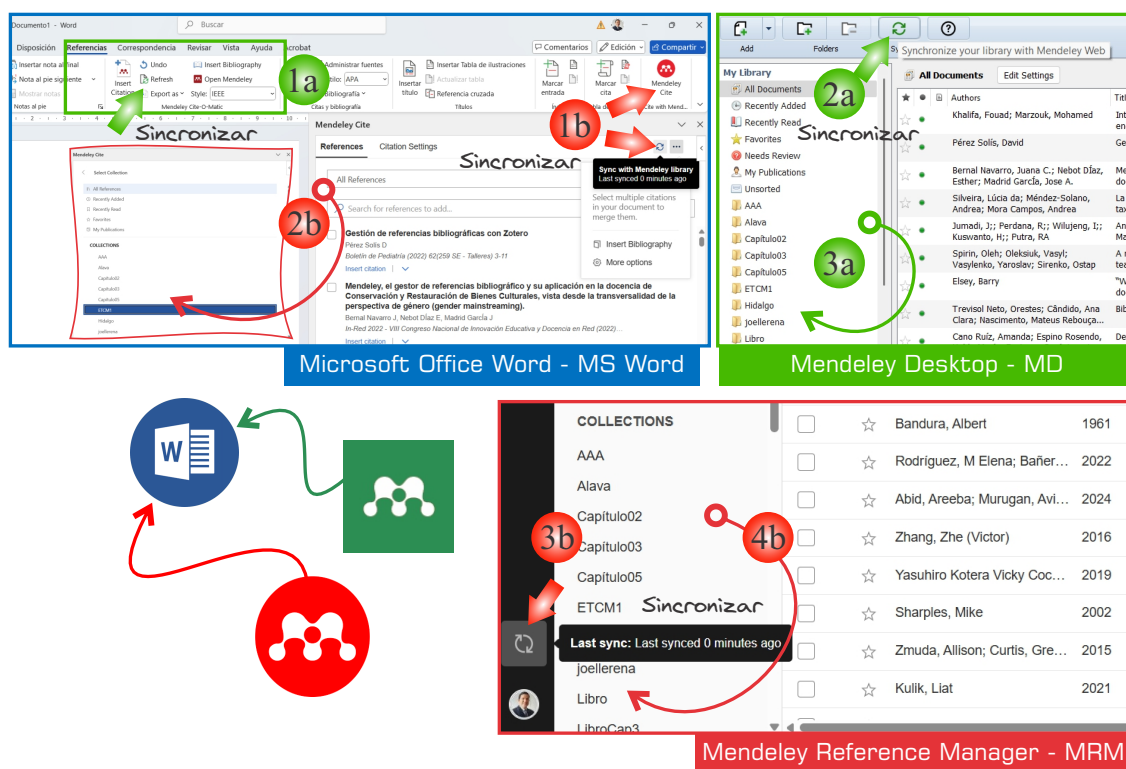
Documento1 - Word
Buscar
Disposición Referencias Correspondencia Revisar Vista Ayuda Acrobat
Comentarios Edición Compartir
Insertar nota al final
Nota al pie siguiente
Mostrar notas
Notas al pie
Insert Citation
Undo
Refresh
Export as
Insert Bibliography
Open Mendeley
Style: IEEE
Mendeley Cite-O-Matic
Administrar fuentes
Estilo: APA
Bibliografía
Citas y bibliografía
Insertar título
Insertar Tabla de ilustraciones
Actualizar tabla
Referencia cruzada
Títulos
Marcar entrada
Marcar cita
Mendeley Cite
1a
1b
Sincronizar
Mendeley Cite
References Citation Settings
Sincronizar
Sync with Mendeley library
Last synced 0 minutes ago
All References
Search for references to add...
Select multiple citations in your document to merge them.
Insert Bibliography
More options
2b
Gestión de referencias bibliográficas con Zotero
Pérez Solís D
Boletín de Pediatría (2022) 62(259 SE - Talleres) 3-11
Insert citation
Mendeley, el gestor de referencias bibliográfico y su aplicación en la docencia de Conservación y Restauración de Bienes Culturales, vista desde la transversalidad de la perspectiva de género (gender mainstreaming).
Bernal Navarro J, Nebot Díaz E, Madrid García J
In-Red 2022 - VIII Congreso Nacional de Innovación Educativa y Docencia en Red (2022)
Insert citation
Mendeley Cite
Select Collection
All References
Recently Added
Recently Read
Favorites
My Publications
COLLECTIONS
AAA
Alava
Capítulo02
Capítulo03
Capítulo05
ETCM1
Hidalgo
joellerena
Microsoft Office Word - MS Word

Add
Folders
Synchronize your library with Mendeley Web
2a
Sincronizar
My Library
All Documents
Recently Added
Recently Read
Favorites
Needs Review
My Publications
Unsorted
AAA
Alava
Capítulo02
Capítulo03
Capítulo05
ETCM1
Hidalgo
joellerena
Libro
3a
All Documents
Edit Settings
Authors
Khalifa, Fouad; Marzouk, Mohamed
Pérez Solís, David
Bernal Navarro, Juana C.; Nebot Díaz, Esther; Madrid García, Jose A.
Silveira, Lúcia da; Méndez-Solano, Andrea; Mora Campos, Andrea
Jumadi, J.;; Perdana, R.; Wilujeng, I.; Kuswanto, H.;; Putra, RA
Spirin, Oleh; Oleksiuk, Vasyl; Vasylenko, Yaroslav; Sirenko, Ostap
Elsey, Barry
Trevisol Neto, Orestes; Cândido, Ana Clara; Nascimento, Mateus Rebouça...
Cano Ruiz, Amanda; Espino Rosendo,
Mendeley Desktop - MD

COLLECTIONS
AAA
Alava
Capítulo02
Capítulo03
Capítulo05
ETCM1
Sincronizar
3b
4b
Last sync: Last synced 0 minutes ago
joellerena
Libro
LibroCap3
Bandura, Albert 1961
Rodríguez, M Elena; Bañer... 2022
Abid, Areeba; Murugan, Avi... 2024
Zhang, Zhe (Victor) 2016
Yasuhiro Kotera Vicky Coc... 2019
Sharples, Mike 2002
Zmuda, Allison; Curtis, Gre... 2015
Kulik, Liat 2021
Mendeley Reference Manager - MRM